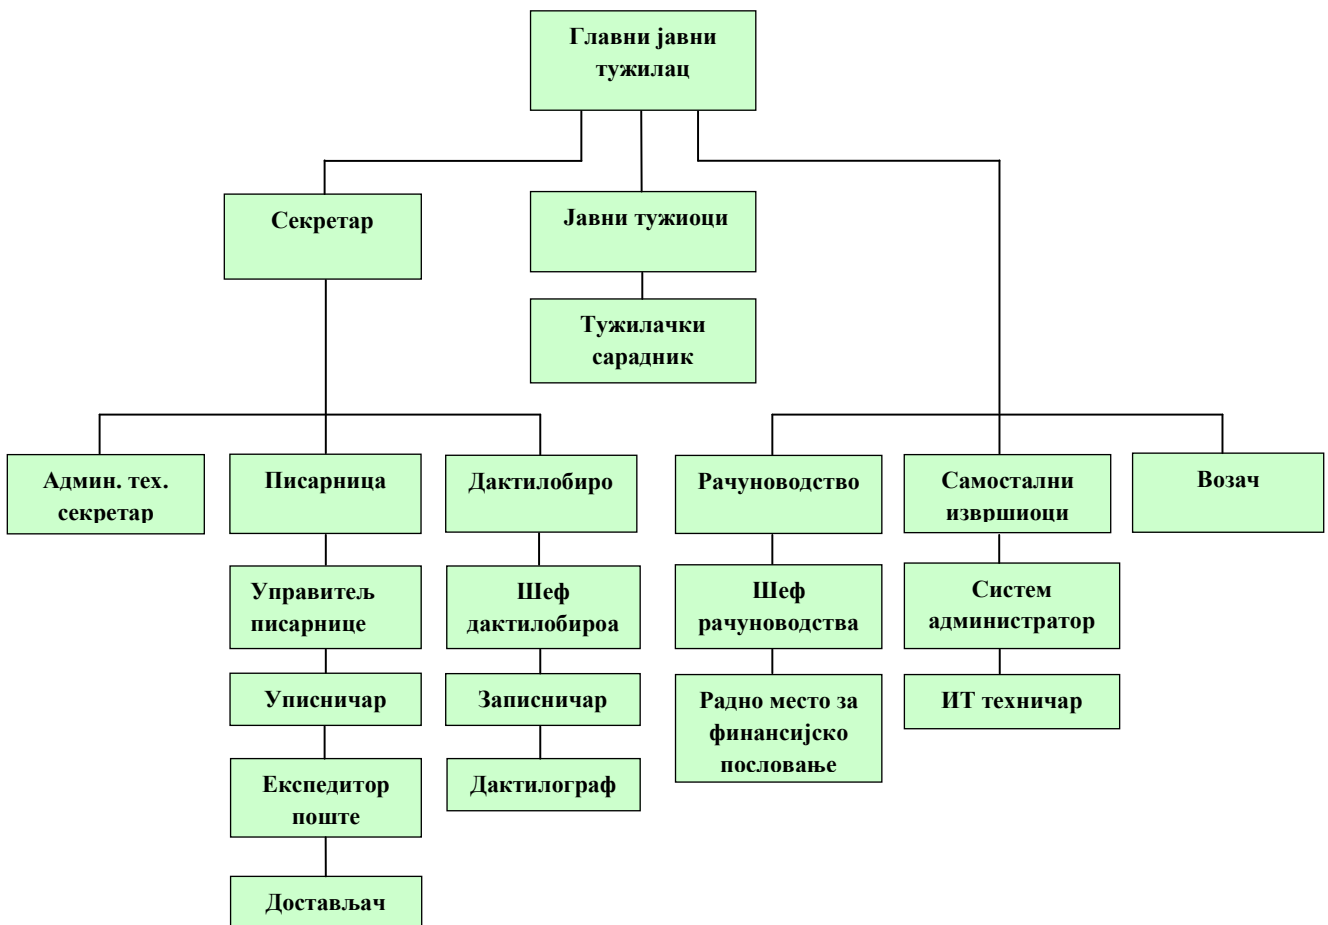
Главни јавни тужилац

Секретар

Јавни тужиоци

Тужилачки сарадник

Админ. тех. секретар

Писарница

Управитељ писарнице

Уписничар

Експедитор поште

Достављач

Дактилобиро

Шеф дактилобироа

Записничар

Дактилограф

Рачуноводство

Шеф рачуноводства

Радно место за финансијско пословање

Самостални извршиоци

Систем администратор

ИТ техничар

Возач